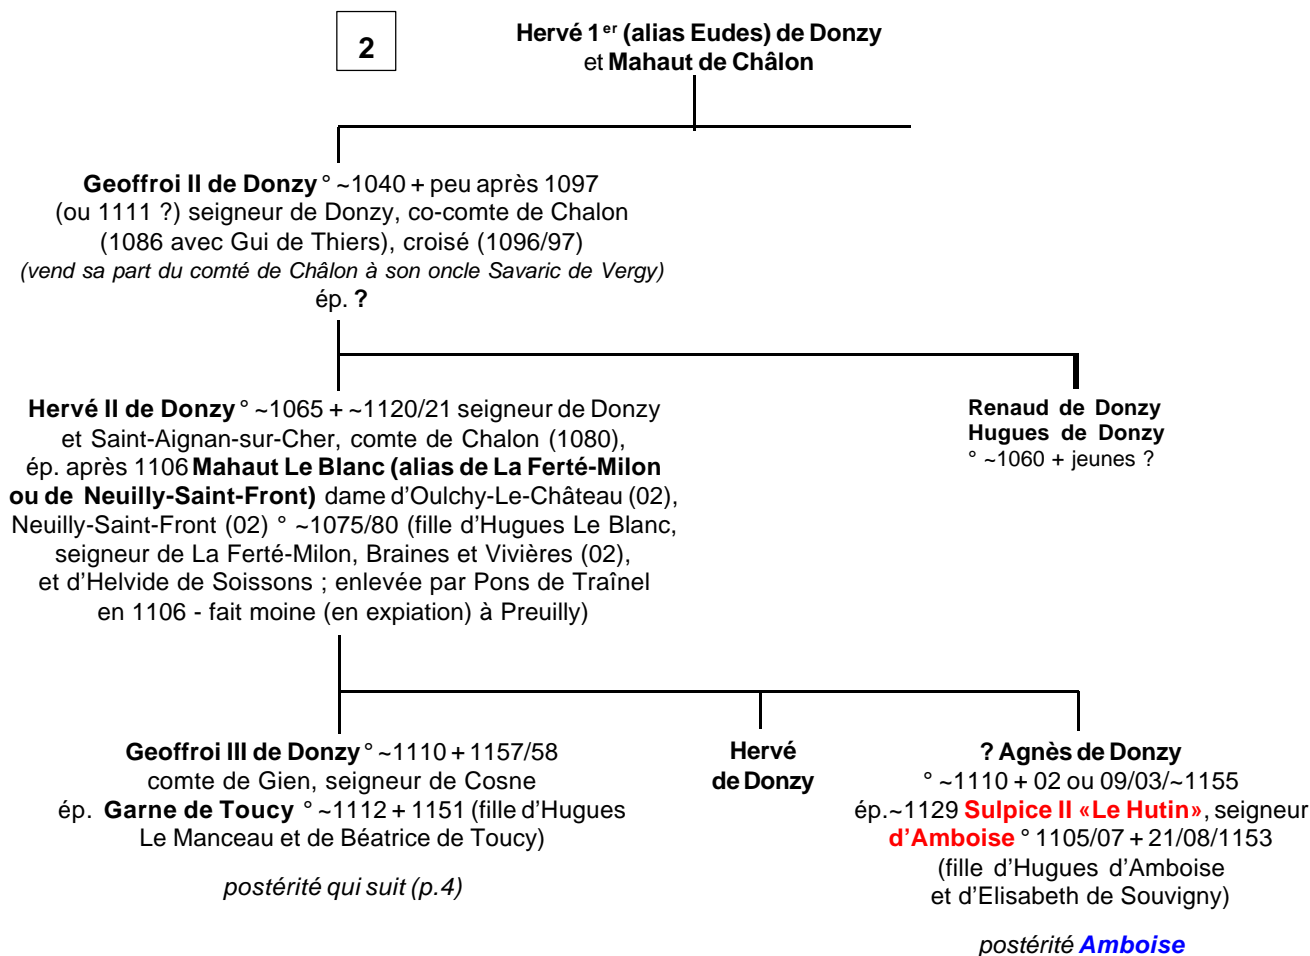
2

Hervé 1$^{er}$ (alias Eudes) de Donzy et Mahaut de Châlon

Geoffroi II de Donzy ° ~1040 + peu après 1097 (ou 1111 ?) seigneur de Donzy, co-comte de Chalon (1086 avec Gui de Thiers), croisé (1096/97) (vend sa part du comté de Châlon à son oncle Savaric de Vergy) ép. ?

Hervé II de Donzy ° ~1065 + ~1120/21 seigneur de Donzy et Saint-Aignan-sur-Cher, comte de Chalon (1080), ép. après 1106 Mahaut Le Blanc (alias de La Ferté-Milon ou de Neuilly-Saint-Front) dame d'Oulchy-Le-Château (02), Neuilly-Saint-Front (02) ° ~1075/80 (fille d'Hugues Le Blanc, seigneur de La Ferté-Milon, Braines et Vivières (02), et d'Helvide de Soissons ; enlevée par Pons de Traînel en 1106 - fait moine (en expiation) à Preuilly)

Renaud de Donzy
Hugues de Donzy
° ~1060 + jeunes ?

Geoffroi III de Donzy ° ~1110 + 1157/58 comte de Gien, seigneur de Cosne ép. Garne de Toucy ° ~1112 + 1151 (fille d'Hugues Le Manceau et de Béatrice de Toucy)

postérité qui suit (p.4)

Hervé de Donzy

? Agnès de Donzy ° ~1110 + 02 ou 09/03/~1155 ép.~1129 Sulpice II «Le Hutin», seigneur d'Amboise ° 1105/07 + 21/08/1153 (fille d'Hugues d'Amboise et d'Elisabeth de Souvigny)

postérité Amboise